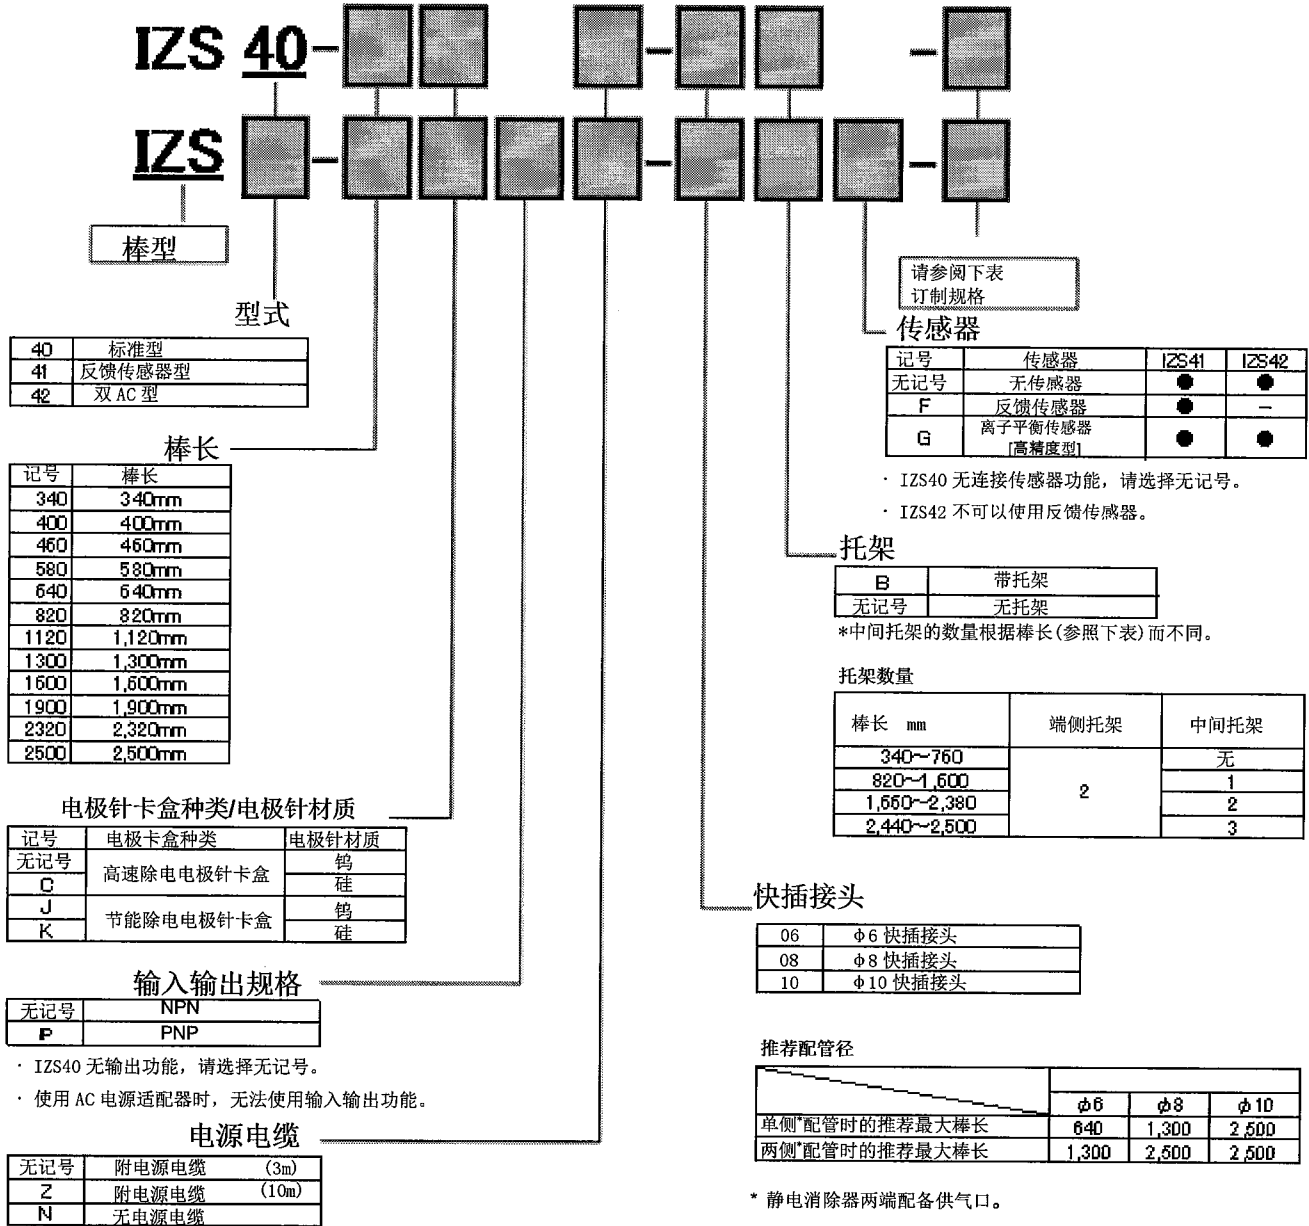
IZS 40-

IZS

棒型

请参阅下表
订制规格

型式

| 40 | 标准型 |
|---|---|
| 41 | 反馈传感器型 |
| 42 | 双 AC 型 |

传感器

| 记号 | 传感器 | IZS41 | IZS42 |
|---|---|---|---|
| 无记号 | 无传感器 | ● | ● |
| F | 反馈传感器 | ● | – |
| G | 离子平衡传感器 [高精度型] | ● | ● |

· IZS40 无连接传感器功能，请选择无记号。

· IZS42 不可以使用反馈传感器。

棒长

| 记号 | 棒长 |
|---|---|
| 340 | 340mm |
| 400 | 400mm |
| 460 | 460mm |
| 580 | 580mm |
| 640 | 640mm |
| 820 | 820mm |
| 1120 | 1,120mm |
| 1300 | 1,300mm |
| 1600 | 1,600mm |
| 1900 | 1,900mm |
| 2320 | 2,320mm |
| 2500 | 2,500mm |

托架

| B | 带托架 |
|---|---|
| 无记号 | 无托架 |

*中间托架的数量根据棒长(参照下表)而不同。

托架数量

| 棒长 mm | 端侧托架 | 中间托架 |
|---|---|---|
| 340~760 | 2 | 无 |
| 820~1,600 | | 1 |
| 1,650~2,380 | | 2 |
| 2,440~2,500 | | 3 |

电极针卡盒种类/电极针材质

| 记号 | 电极卡盒种类 | 电极针材质 |
|---|---|---|
| 无记号 | 高速除电电极针卡盒 | 钨 |
| C | | 硅 |
| J | 节能除电电极针卡盒 | 钨 |
| K | | 硅 |

快插接头

| 06 | φ6 快插接头 |
|---|---|
| 08 | φ8 快插接头 |
| 10 | φ10 快插接头 |

输入输出规格

| 无记号 | NPN |
|---|---|
| P | PNP |

· IZS40 无输出功能，请选择无记号。

· 使用 AC 电源适配器时，无法使用输入输出功能。

推荐配管径

| | φ6 | φ8 | φ10 |
|---|---|---|---|
| 单侧*配管时的推荐最大棒长 | 640 | 1,300 | 2,500 |
| 两侧*配管时的推荐最大棒长 | 1,300 | 2,500 | 2,500 |

电源电缆

| 无记号 | 附电源电缆 (3m) |
|---|---|
| Z | 附电源电缆 (10m) |
| N | 无电源电缆 |

* 静电消除器两端配备供气口。